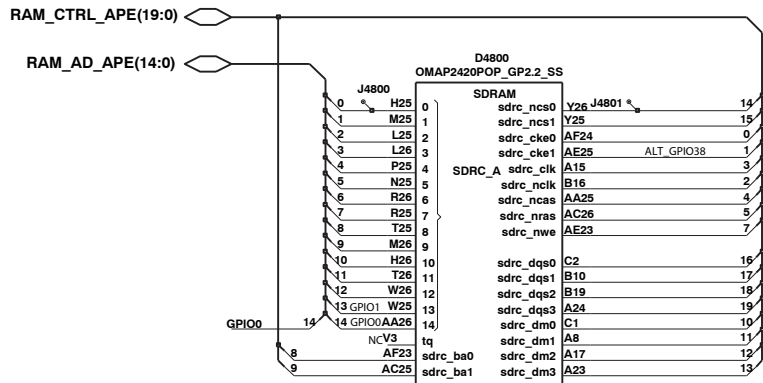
RAM_CTRL_APE(19:0)

RAM_AD_APE(14:0)

D4800
OMAP2420POP_GP2.2_SS

J4800

SDRAM

| | | | | |
|---|---|---|---|---|
| 0 | H25 | 0 | sdrc_ncs0 | Y26 |
| 1 | M25 | 1 | sdrc_ncs1 | Y25 |
| 2 | L25 | 2 | sdrc_cke0 | AF24 |
| 3 | L26 | 3 | sdrc_cke1 | AE25 |
| 4 | P25 | 4 | sdrc_clk | A15 |
| 5 | N25 | 5 | sdrc_nclk | B16 |
| 6 | R26 | 6 | sdrc_ncas | AA25 |
| 7 | R25 | 7 | sdrc_nras | AC26 |
| 8 | T25 | 8 | sdrc_nwe | AE23 |
| 9 | M26 | 9 | | |
| 10 | H26 | 10 | sdrc_dqs0 | C2 |
| 11 | T26 | 11 | sdrc_dqs1 | B10 |
| 12 | W26 | 12 | sdrc_dqs2 | B19 |
| 13 GPIO1 | W25 | 13 | sdrc_dqs3 | A24 |
| 14 GPIO0 | AA26 | 14 | sdrc_dm0 | C1 |
| NC | V3 | tq | sdrc_dm1 | A8 |
| 8 | AF23 | sdrc_ba0 | sdrc_dm2 | A17 |
| 9 | AC25 | sdrc_ba1 | sdrc_dm3 | A23 |

SDRC_A

J4801

ALT_GPIO38

GPIO0

14

14
15
0
1
3
2
4
5
7
16
17
18
19
10
11
12
13